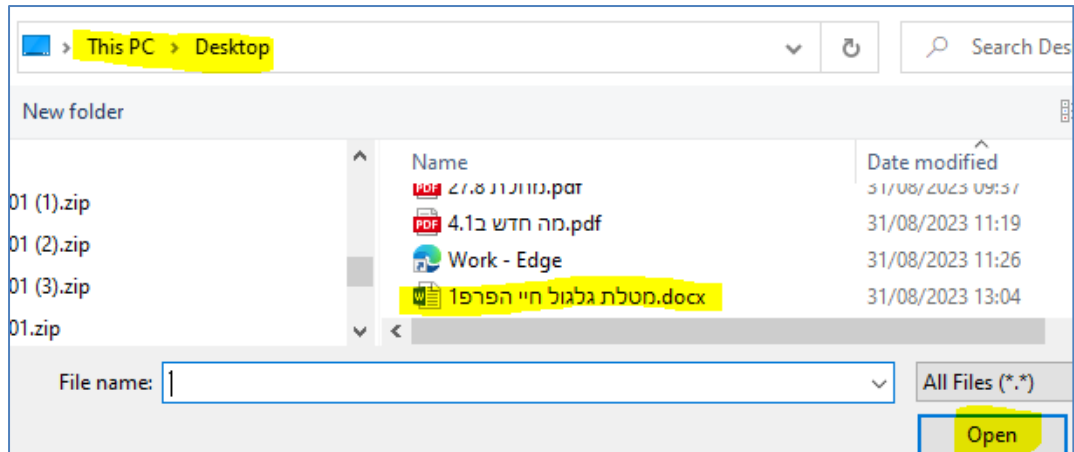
This PC > Desktop

Search Des

New folder

01 (1).zip
01 (2).zip
01 (3).zip
01.zip

| Name | Date modified |
|---|---|
| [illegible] 27.8.pdf | 31/08/2023 09:37 |
| מה חדש ב4.1.pdf | 31/08/2023 11:19 |
| Work - Edge | 31/08/2023 11:26 |
| מטלת גלגול חיי הפרפ1.docx | 31/08/2023 13:04 |

File name:

All Files (*.*)

Open